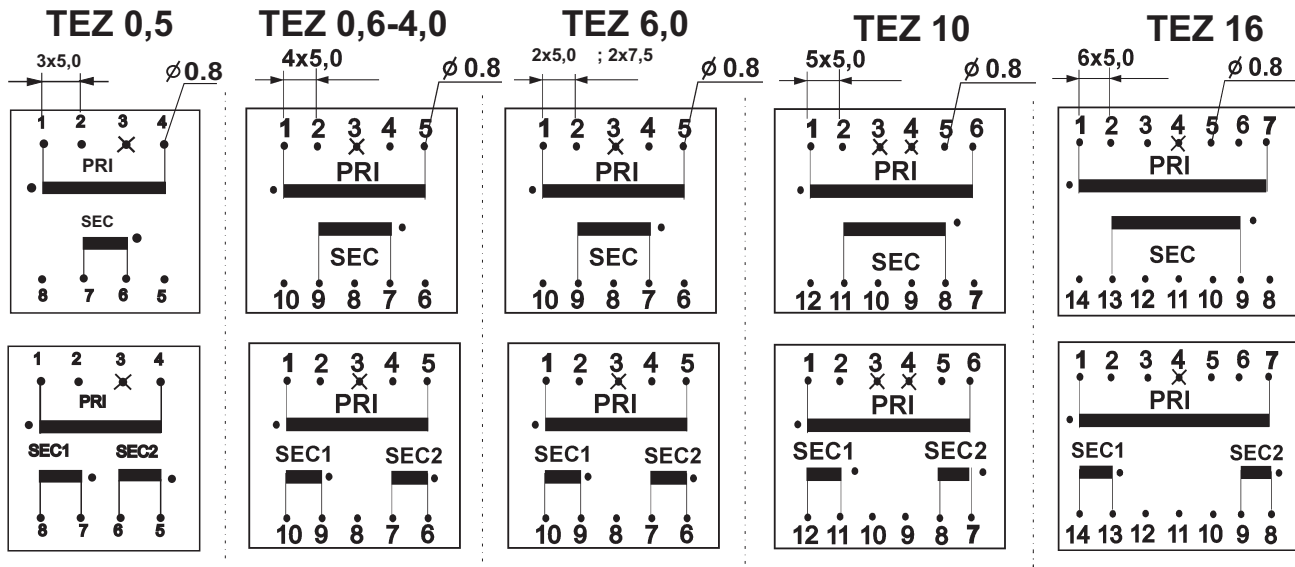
TEZ 0,5

3x5,0

⌀0.8

1 2 3 4

PRI

SEC

8 7 6 5

1 2 3 4

PRI

SEC1 SEC2

8 7 6 5

TEZ 0,6-4,0

4x5,0

⌀0.8

1 2 3 4 5

PRI

SEC

10 9 8 7 6

1 2 3 4 5

PRI

SEC1 SEC2

10 9 8 7 6

TEZ 6,0

2x5,0 ; 2x7,5

⌀0.8

1 2 3 4 5

PRI

SEC

10 9 8 7 6

1 2 3 4 5

PRI

SEC1 SEC2

10 9 8 7 6

TEZ 10

5x5,0

⌀0.8

1 2 3 4 5 6

PRI

SEC

12 11 10 9 8 7

1 2 3 4 5 6

PRI

SEC1 SEC2

12 11 10 9 8 7

TEZ 16

6x5,0

⌀0.8

1 2 3 4 5 6 7

PRI

SEC

14 13 12 11 10 9 8

1 2 3 4 5 6 7

PRI

SEC1 SEC2

14 13 12 11 10 9 8